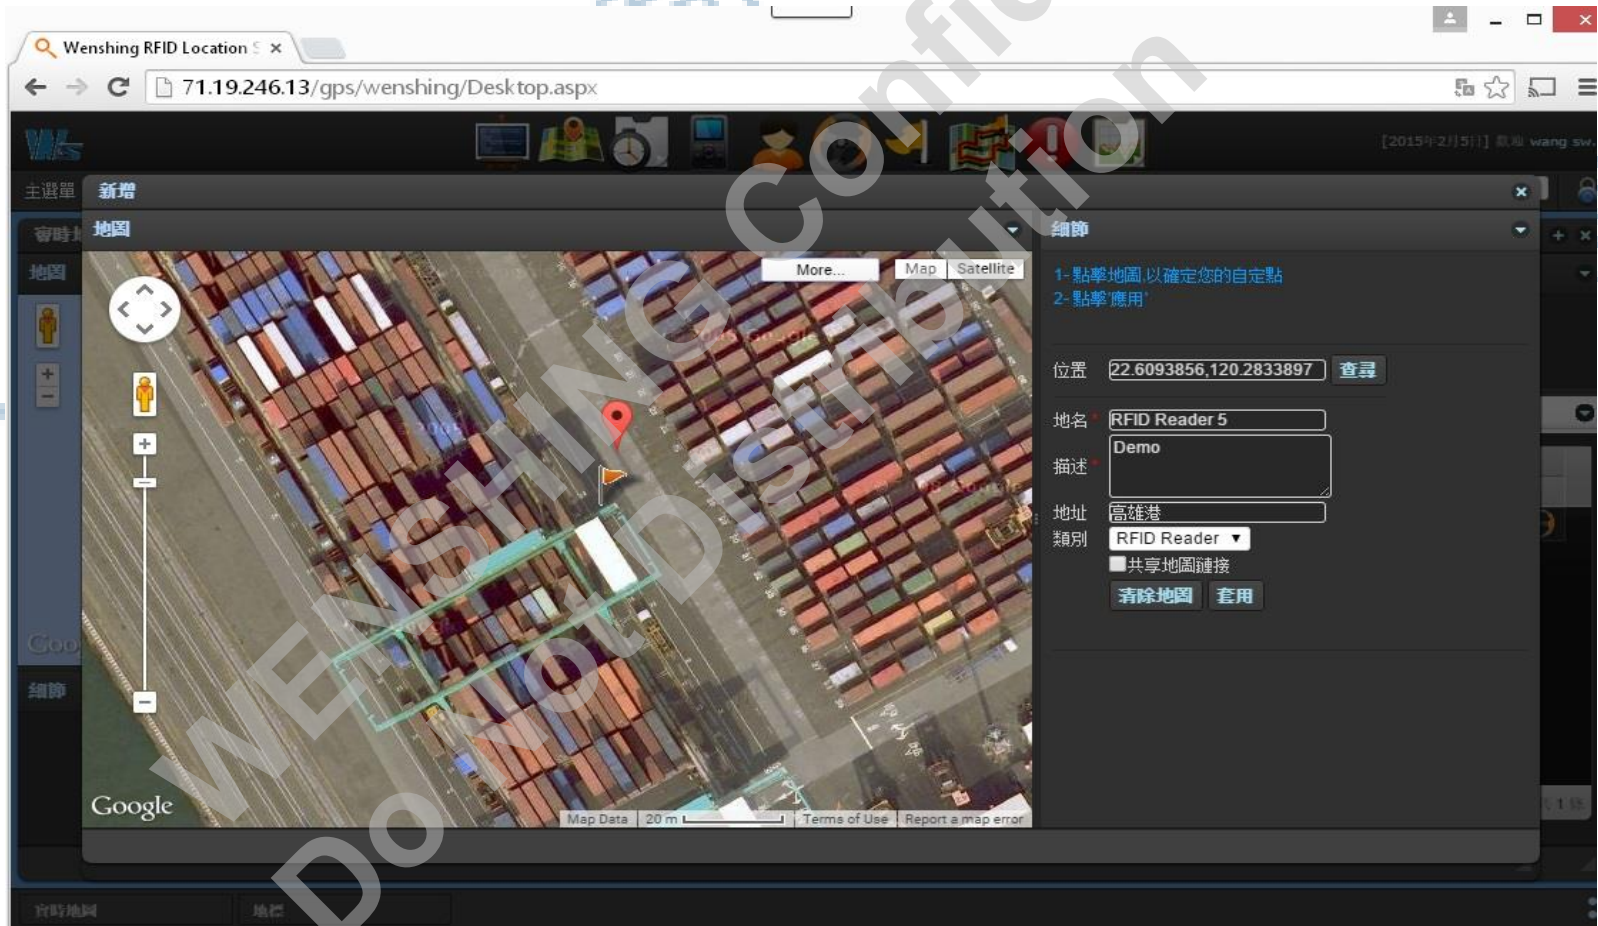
Wenshing RFID Location S ×

71.19.246.13/gps/wenshing/Desktop.aspx

[2015年2月5日] 歡迎 wang sw.

主選單 新增 ×

審時地 地圖

地圖

More... Map Satellite

Google

Map Data 20 m Terms of Use Report a map error

細節

細節

1-點擊地圖,以確定您的自定點
2-點擊'應用'

位置 22.6093856,120.2833897 查詢

地名 * RFID Reader 5

描述 * Demo

地址 高雄港

類別 RFID Reader ▼

共享地圖鏈接

清除地圖 套用

WENSHING Confidential Do Not Distribution

實時地圖 地標